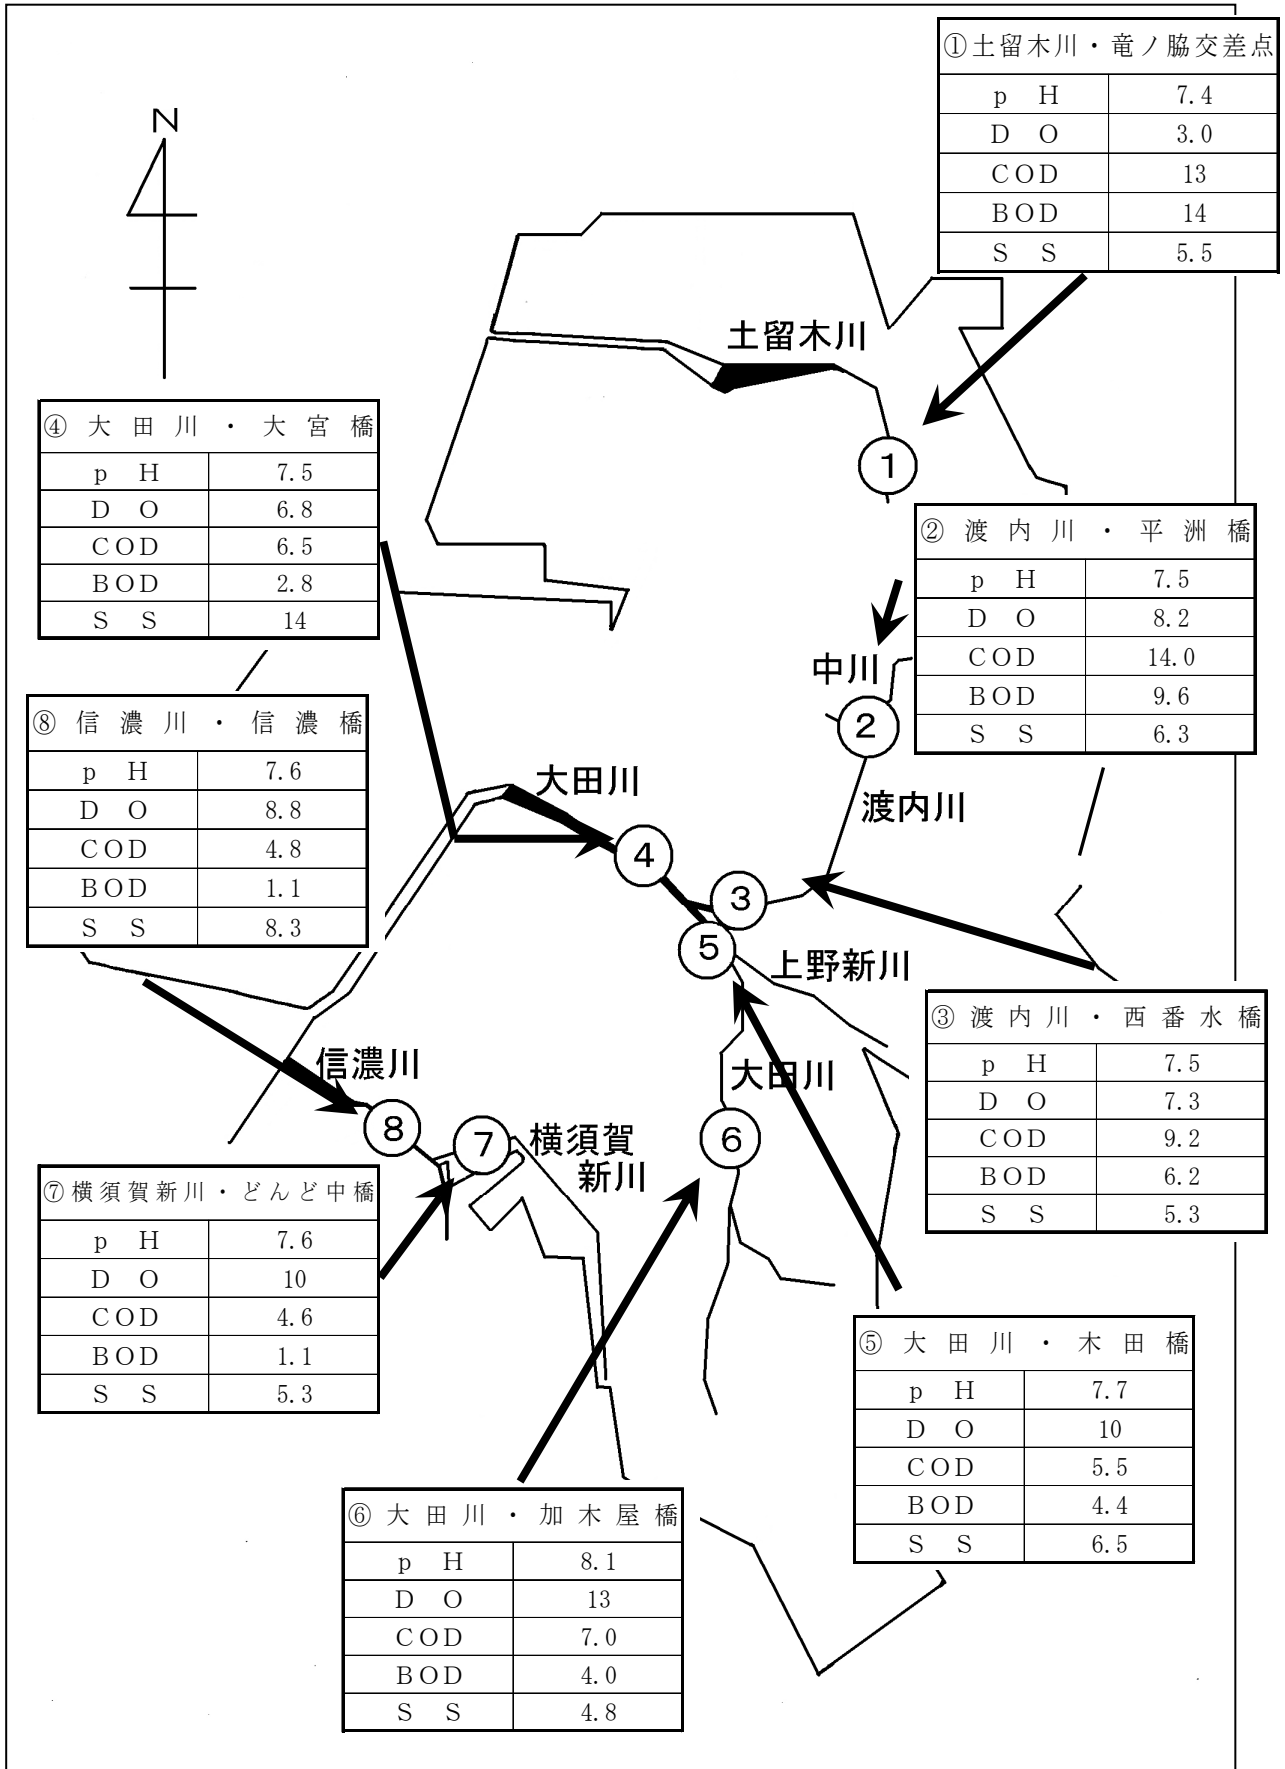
N

①土留木川・竜ノ脇交差点

| pH | 7.4 |
|---|---|
| DO | 3.0 |
| COD | 13 |
| BOD | 14 |
| SS | 5.5 |

土留木川

④ 大田川・大宮橋

| pH | 7.5 |
|---|---|
| DO | 6.8 |
| COD | 6.5 |
| BOD | 2.8 |
| SS | 14 |

②渡内川・平洲橋

| pH | 7.5 |
|---|---|
| DO | 8.2 |
| COD | 14.0 |
| BOD | 9.6 |
| SS | 6.3 |

中川

⑧ 信濃川・信濃橋

| pH | 7.6 |
|---|---|
| DO | 8.8 |
| COD | 4.8 |
| BOD | 1.1 |
| SS | 8.3 |

大田川

渡内川

上野新川

③渡内川・西番水橋

| pH | 7.5 |
|---|---|
| DO | 7.3 |
| COD | 9.2 |
| BOD | 6.2 |
| SS | 5.3 |

信濃川

大田川

横須賀新川

⑦横須賀新川・どんど中橋

| pH | 7.6 |
|---|---|
| DO | 10 |
| COD | 4.6 |
| BOD | 1.1 |
| SS | 5.3 |

⑤大田川・木田橋

| pH | 7.7 |
|---|---|
| DO | 10 |
| COD | 5.5 |
| BOD | 4.4 |
| SS | 6.5 |

⑥大田川・加木屋橋

| pH | 8.1 |
|---|---|
| DO | 13 |
| COD | 7.0 |
| BOD | 4.0 |
| SS | 4.8 |